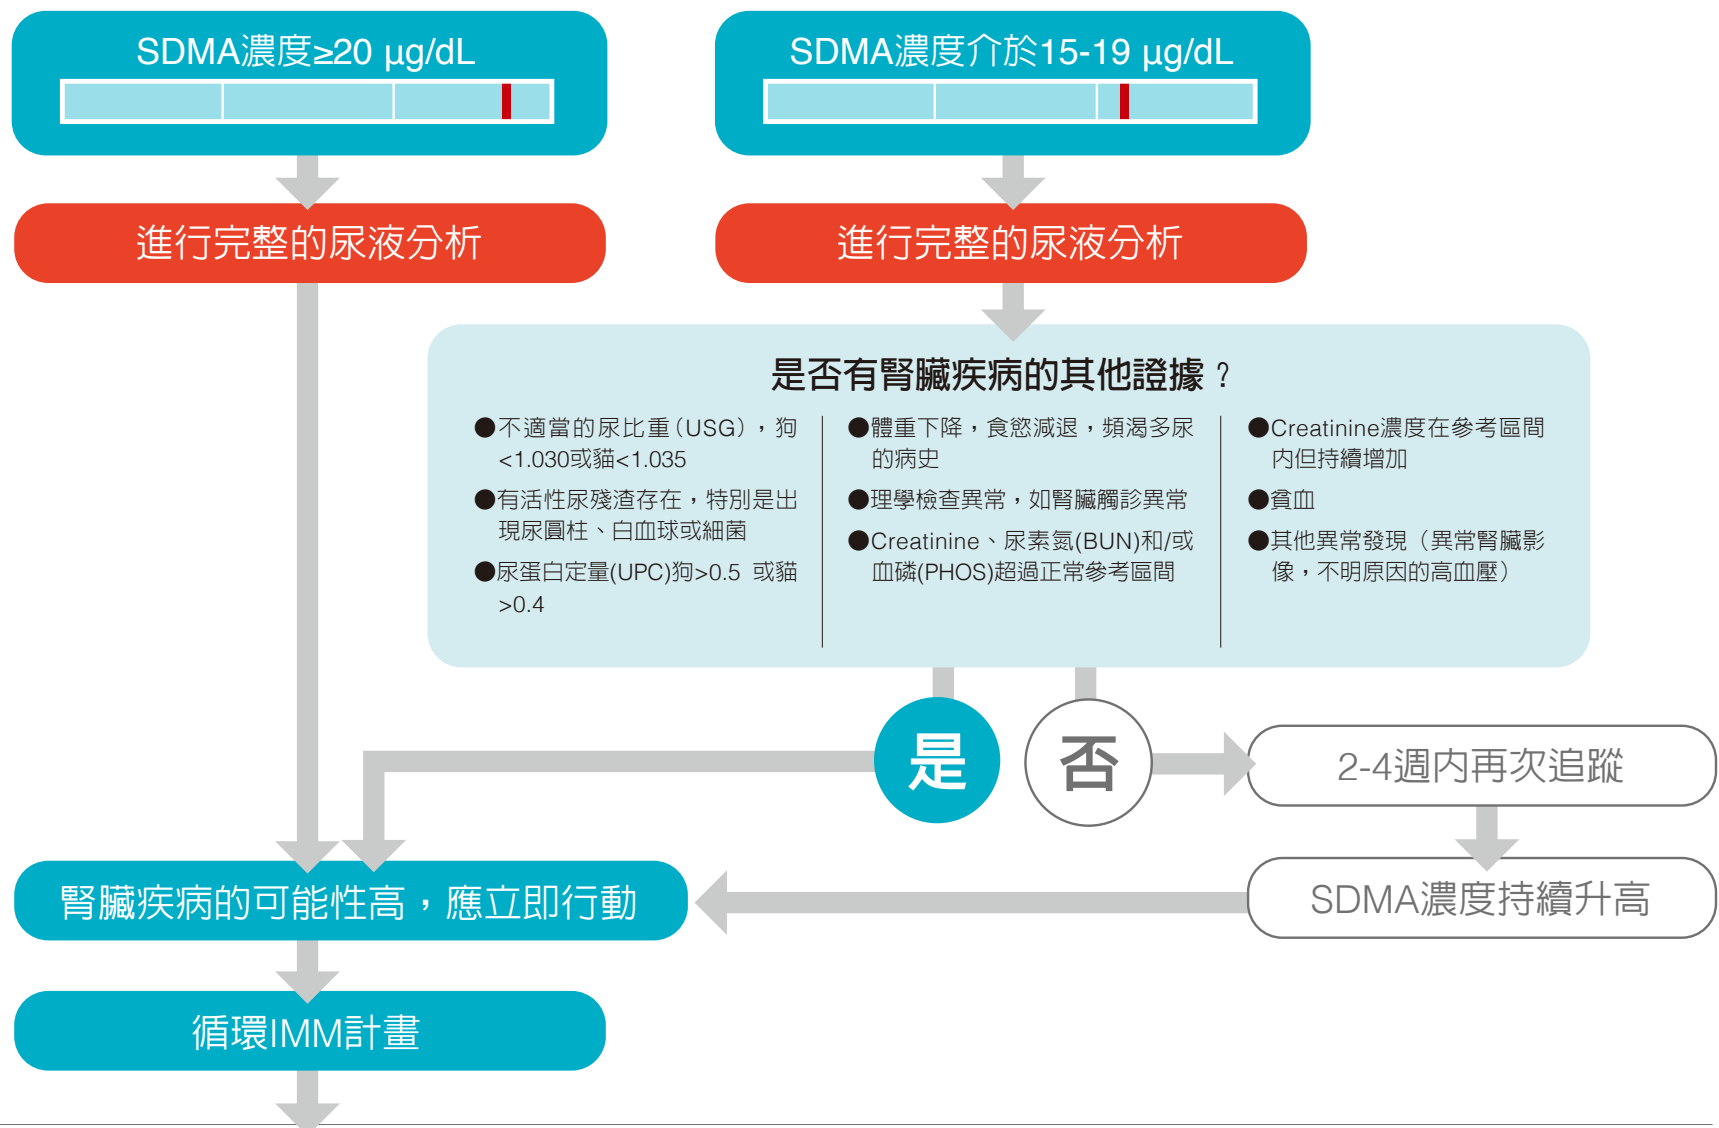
SDMA濃度≥20 μg/dL

SDMA濃度介於15-19 μg/dL

進行完整的尿液分析

進行完整的尿液分析

是否有腎臟疾病的其他證據？

●不適當的尿比重（USG），狗<1.030或貓<1.035

●有活性尿殘渣存在，特別是出現尿圓柱、白血球或細菌

●尿蛋白定量(UPC)狗>0.5 或貓>0.4

●體重下降，食慾減退，頻渴多尿的病史

●理學檢查異常，如腎臟觸診異常

●Creatinine、尿素氮(BUN)和/或血磷(PHOS)超過正常參考區間

●Creatinine濃度在參考區間內但持續增加

●貧血

●其他異常發現（異常腎臟影像，不明原因的高血壓）

是

否

2-4週內再次追蹤

SDMA濃度持續升高

腎臟疾病的可能性高，應立即行動

循環IMM計畫